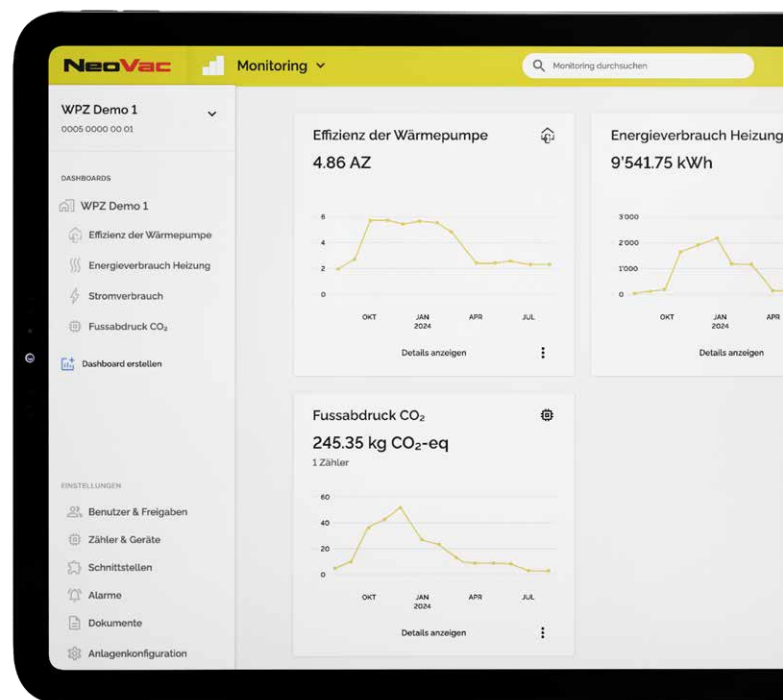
NeoVac

Monitoring

Monitoring durchsuchen

WPZ Demo 1
0005 0000 00 01

DASHBOARDS

WPZ Demo 1

Effizienz der Wärmepumpe

Energieverbrauch Heizung

Stromverbrauch

Fussabdruck $CO_2$

Dashboard erstellen

EINSTELLUNGEN

Benutzer & Freigaben

Zähler & Geräte

Schnittstellen

Alarme

Dokumente

Anlagenkonfiguration

Effizienz der Wärmepumpe
4.86 AZ

6
4
2
0
OKT
JAN 2024
APR
JUL

Details anzeigen

Energieverbrauch Heizung
9'541.75 kWh

3'000
2'000
1'000
0
OKT
JAN 2024
APR

Details anzeigen

Fussabdruck $CO_2$
245.35 kg $CO_2$-eq
1 Zähler

60
40
20
0
OKT
JAN 2024
APR
JUL

Details anzeigen